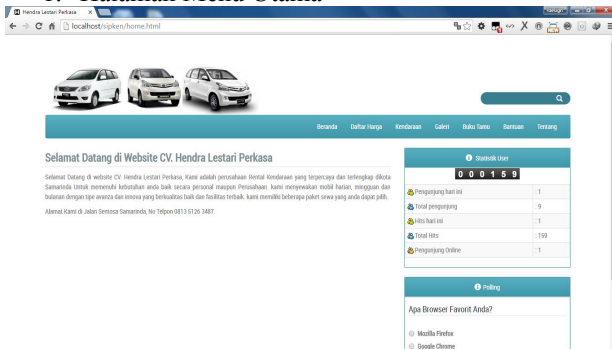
Hendra Lestari Perkasa

localhost/sipken/home.html

Beranda Daftar Harga Kendaraan Galeri Buku Tamu Bantuan Tentang

Selamat Datang di Website CV. Hendra Lestari Perkasa

Selamat Datang di website CV. Hendra Lestari Perkasa, Kami adalah perusahaan Rental Kendaraan yang terpercaya dan terlengkap dikota Samarinda Untuk memenuhi kebutuhan anda baik secara personal maupun Perusahaan. kami menyewakan mobil harian, mingguan dan bulanan dengan tipe avanza dan innova yang berkualitas baik dan fasilitas terbaik. kami memiliki beberapa paket sewa yang anda dapat pilih.

Alamat Kami di Jalan Semissa Samarinda, No Telpon 0813 5126 3487.

Statistik User

0 0 0 1 5 9

| Pengunjung hari ini | : 1 |
|---|---|
| Total pengunjung | : 9 |
| Hits hari ini | : 1 |
| Total Hits | : 159 |
| Pengunjung Online | : 1 |

Polling

Apa Browser Favorit Anda?

Mozilla Firefox
Google Chrome